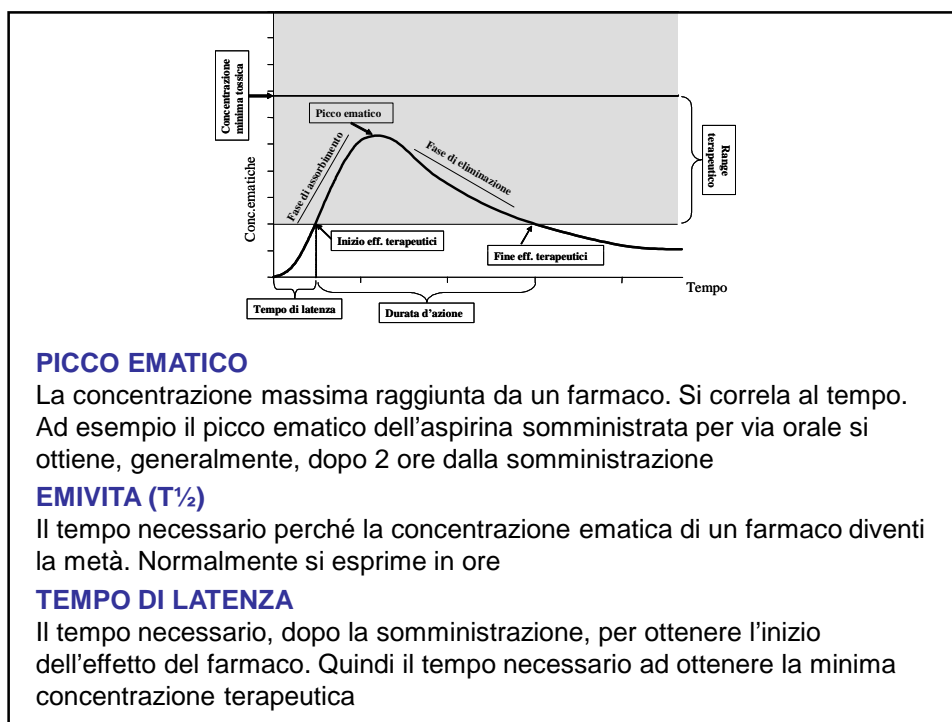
Concentrazione minima tossica

Picco ematico

Range terapeutico

Fase di assorbimento

Fase di eliminazione

Conc.ematiche

Inizio eff. terapeutici

Fine eff. terapeutici

Tempo

Tempo di latenza

Durata d'azione

PICCO EMATICO
La concentrazione massima raggiunta da un farmaco. Si correla al tempo. Ad esempio il picco ematico dell'aspirina somministrata per via orale si ottiene, generalmente, dopo 2 ore dalla somministrazione

EMIVITA (T½)
Il tempo necessario perché la concentrazione ematica di un farmaco diventi la metà. Normalmente si esprime in ore

TEMPO DI LATENZA
Il tempo necessario, dopo la somministrazione, per ottenere l'inizio dell'effetto del farmaco. Quindi il tempo necessario ad ottenere la minima concentrazione terapeutica